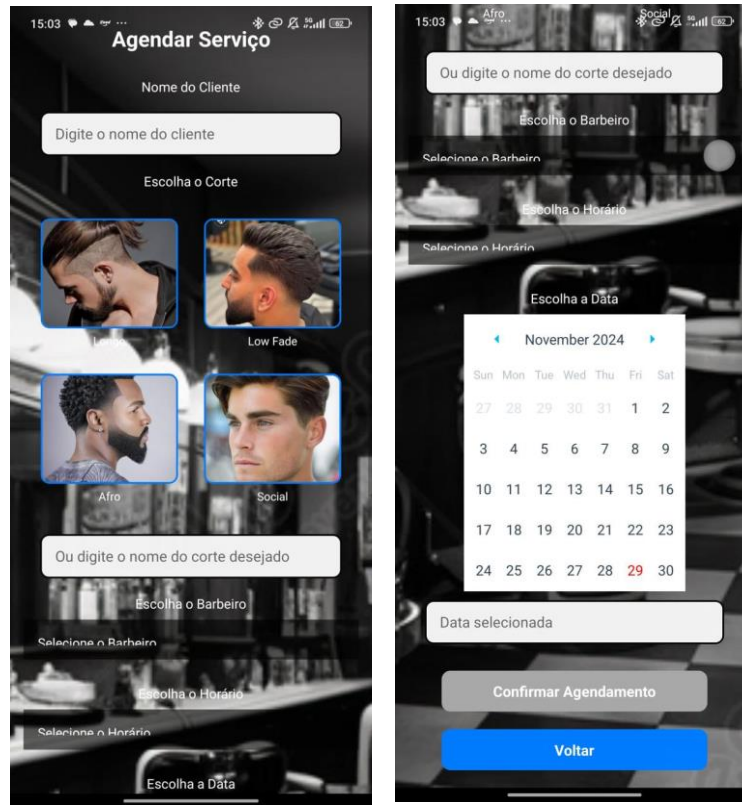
15:03

Agendar Serviço

Nome do Cliente

Digite o nome do cliente

Escolha o Corte

Longo

Low Fade

Afro

Social

Ou digite o nome do corte desejado

Escolha o Barbeiro

Selecione o Barbeiro

Escolha o Horário

Selecione o Horário

Escolha a Data

15:03

Afro

Social

Ou digite o nome do corte desejado

Escolha o Barbeiro

Selecione o Barbeiro

Escolha o Horário

Selecione o Horário

Escolha a Data

November 2024

| Sun | Mon | Tue | Wed | Thu | Fri | Sat |
|---|---|---|---|---|---|---|
| 27 | 28 | 29 | 30 | 31 | 1 | 2 |
| 3 | 4 | 5 | 6 | 7 | 8 | 9 |
| 10 | 11 | 12 | 13 | 14 | 15 | 16 |
| 17 | 18 | 19 | 20 | 21 | 22 | 23 |
| 24 | 25 | 26 | 27 | 28 | 29 | 30 |

Data selecionada

Confirmar Agendamento

Voltar